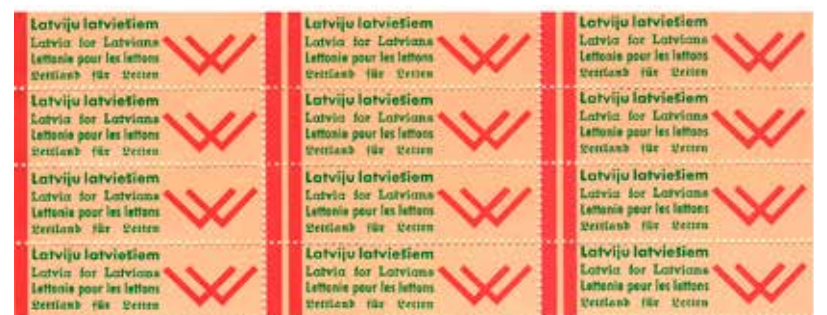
Latviju latviešiem
Latvia for Latvians
Lettonie pour les lettons
Lettland für Letten

Latviju latviešiem
Latvia for Latvians
Lettonie pour les lettons
Lettland für Letten

Latviju latviešiem
Latvia for Latvians
Lettonie pour les lettons
Lettland für Letten

Latviju latviešiem
Latvia for Latvians
Lettonie pour les lettons
Lettland für Letten

Latviju latviešiem
Latvia for Latvians
Lettonie pour les lettons
Lettland für Letten

Latviju latviešiem
Latvia for Latvians
Lettonie pour les lettons
Lettland für Letten

Latviju latviešiem
Latvia for Latvians
Lettonie pour les lettons
Lettland für Letten

Latviju latviešiem
Latvia for Latvians
Lettonie pour les lettons
Lettland für Letten

Latviju latviešiem
Latvia for Latvians
Lettonie pour les lettons
Lettland für Letten

Latviju latviešiem
Latvia for Latvians
Lettonie pour les lettons
Lettland für Letten

Latviju latviešiem
Latvia for Latvians
Lettonie pour les lettons
Lettland für Letten

Latviju latviešiem
Latvia for Latvians
Lettonie pour les lettons
Lettland für Letten